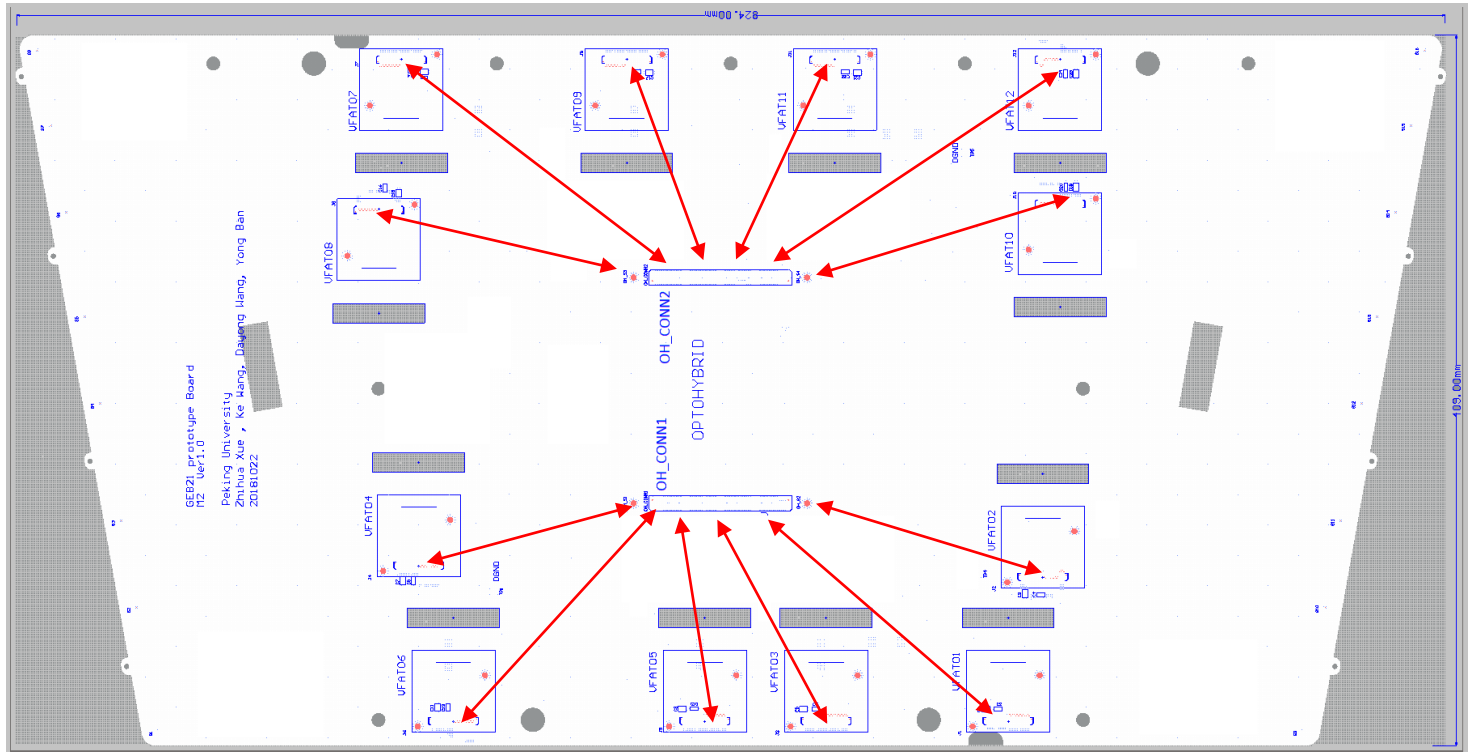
824.00mm

VFAT07
VFAT09
VFAT11
VFAT12
VFAT08
VFAT10
DGND

GEB21 prototype Board
M2 Ver1.0

Peking University
Zhihua Xue , Ke Wang, Dayong Wang, Yong Ban
20181022

OH_CONN2
OPTOHYBRID
OH_CONN1

109.00mm

VFAT04
DGND
VFAT02
VFAT06
VFAT05
VFAT03
VFAT01